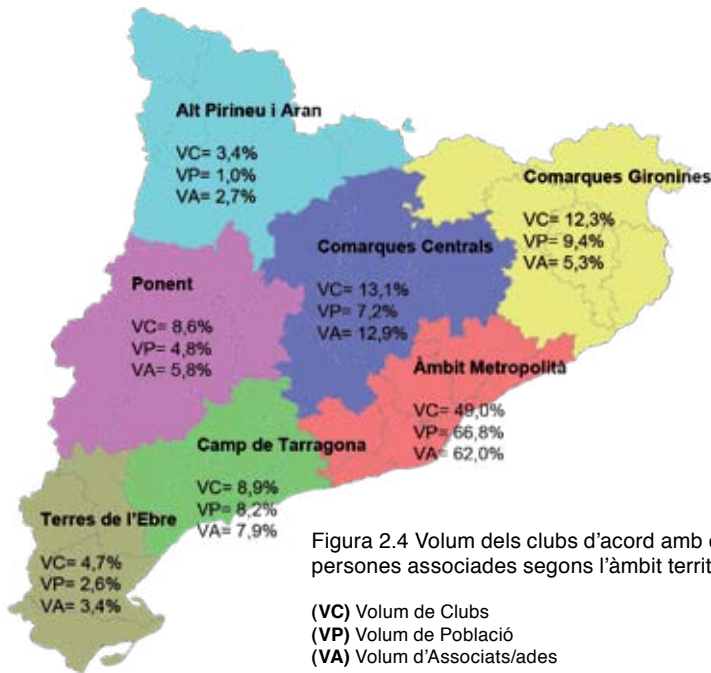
Alt Pirineu i Aran

VC= 3,4%
VP= 1,0%
VA= 2,7%

Comarques Gironines

VC= 12,3%
VP= 9,4%
VA= 5,3%

Comarques Centrals

VC= 13,1%
VP= 7,2%
VA= 12,9%

Ponent

VC= 8,6%
VP= 4,8%
VA= 5,8%

Àmbit Metropolità

VC= 49,0%
VP= 66,8%
VA= 62,0%

Camp de Tarragona

VC= 8,9%
VP= 8,2%
VA= 7,9%

Terres de l'Ebre

VC= 4,7%
VP= 2,6%
VA= 3,4%

Figura 2.4 Volum dels clubs d'acord amb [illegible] persones associades segons l'àmbit territ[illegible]

(VC) Volum de Clubs
(VP) Volum de Població
(VA) Volum d'Associats/ades